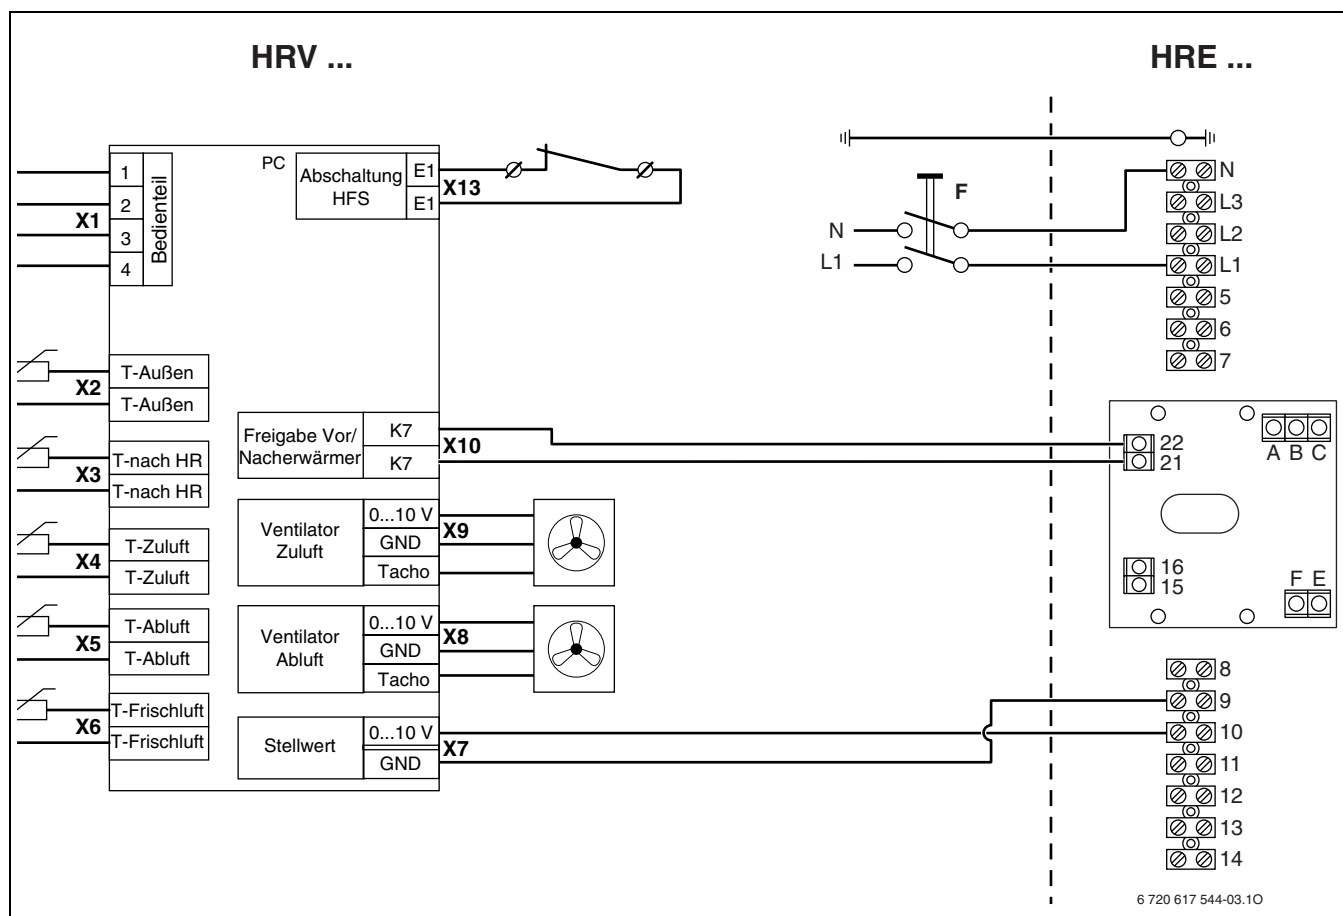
HRV ...

HRE ...

PC

1
2
3
4
Bedienteil
X1

Abschaltung HFS
E1
E1
X13

F
N
L1

N
L3
L2
L1
5
6
7

T-Außen
T-Außen
X2

Freigabe Vor/ Nacherwärmer
K7
K7
X10

22
21
A B C

T-nach HR
T-nach HR
X3

Ventilator Zuluft
0...10 V
GND
Tacho
X9

T-Zuluft
T-Zuluft
X4

16
15
F E

T-Abluft
T-Abluft
X5

Ventilator Abluft
0...10 V
GND
Tacho
X8

T-Frischluft
T-Frischluft
X6

Stellwert
0...10 V
GND
X7

8
9
10
11
12
13
14

6 720 617 544-03.1O